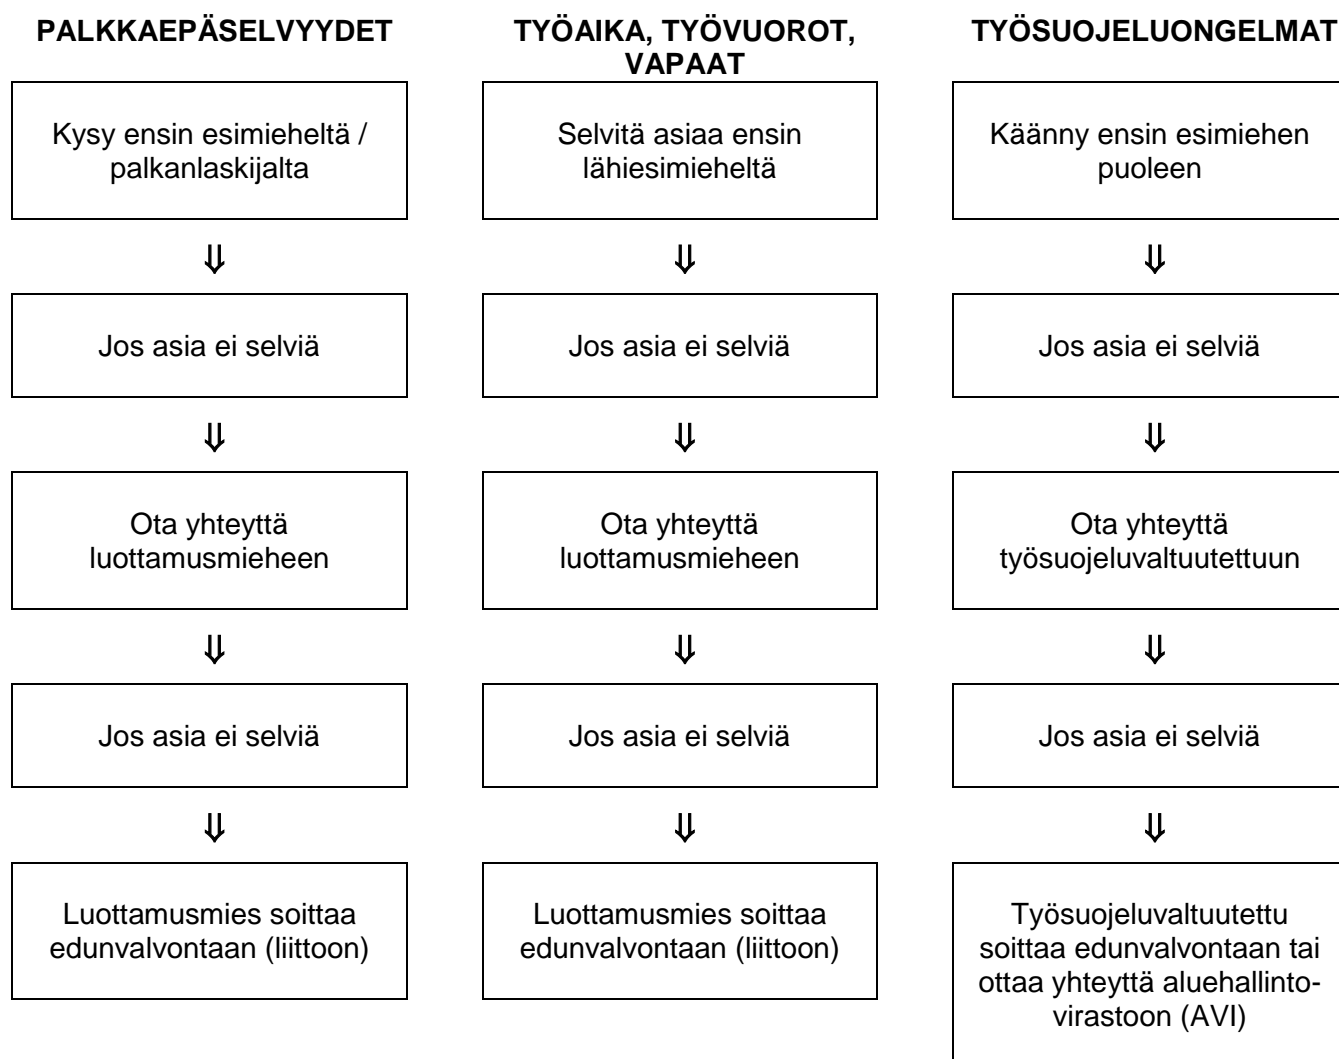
PALKKAEPÄSELVYYDET

Kysy ensin esimieheltä / palkanlaskijalta

⇓

Jos asia ei selviä

⇓

Ota yhteyttä luottamusmieheen

⇓

Jos asia ei selviä

⇓

Luottamusmies soittaa edunvalvontaan (liittoon)

TYÖAIKA, TYÖVUOROT, VAPAAT

Selvitä asiaa ensin lähiesimieheltä

⇓

Jos asia ei selviä

⇓

Ota yhteyttä luottamusmieheen

⇓

Jos asia ei selviä

⇓

Luottamusmies soittaa edunvalvontaan (liittoon)

TYÖSUOJELUONGELMAT

Käänny ensin esimiehen puoleen

⇓

Jos asia ei selviä

⇓

Ota yhteyttä työsuojeluvaltuutettuun

⇓

Jos asia ei selviä

⇓

Työsuojeluvaltuutettu soittaa edunvalvontaan tai ottaa yhteyttä aluehallintovirastoon (AVI)